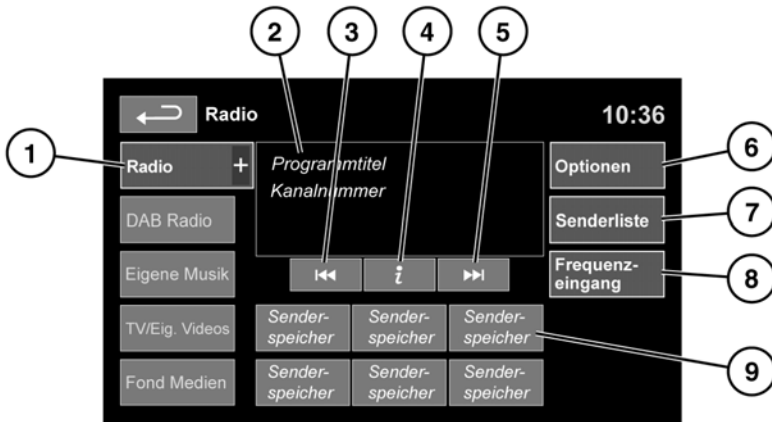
2 3 4 5

Radio

10:36

1

Radio +

Programmtitel
Kanalnummer

Optionen 6

DAB Radio

Senderliste 7

Eigene Musik

$i$

Frequenzeingang 8

TV/Eig. Videos

Senderspeicher | Senderspeicher | Senderspeicher

Fond Medien

Senderspeicher | Senderspeicher | Senderspeicher

9